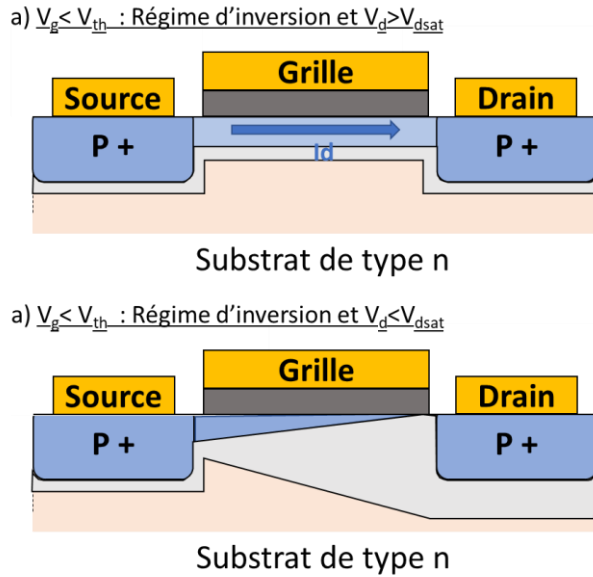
a) $V_g < V_{th}$ : Régime d'inversion et $V_d > V_{dsat}$

Grille

Source

Drain

P +

Id

P +

Substrat de type n

a) $V_g < V_{th}$ : Régime d'inversion et $V_d < V_{dsat}$

Grille

Source

Drain

P +

P +

Substrat de type n